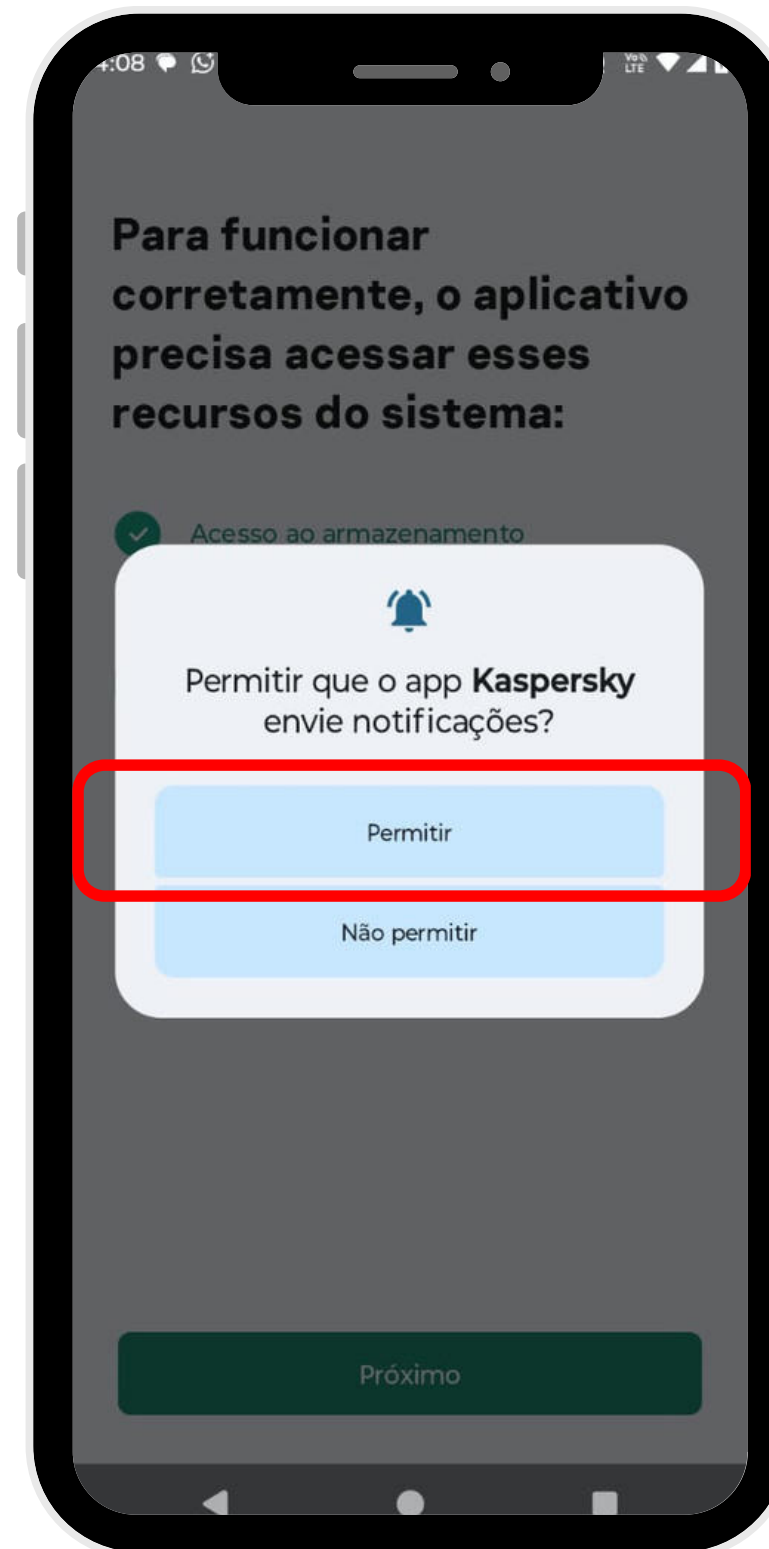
4:08

Para funcionar corretamente, o aplicativo precisa acessar esses recursos do sistema:

Acesso ao armazenamento

Permitir que o app **Kaspersky** envie notificações?

Permitir

Não permitir

Próximo